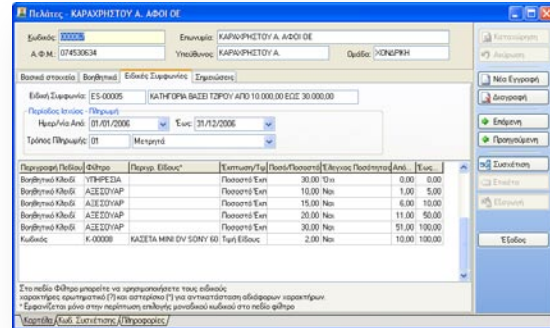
Πελάτες - ΚΑΡΑΧΡΗΣΤΟΥ Α. ΑΦΟΙ ΟΕ

Κωδικός: 000063
Επωνυμία: ΚΑΡΑΧΡΗΣΤΟΥ Α. ΑΦΟΙ ΟΕ
Α.Φ.Μ.: 074530634
Υπεύθυνος: ΚΑΡΑΧΡΗΣΤΟΥ Α.
Ομάδα: ΧΟΝΔΡΙΚΗ

Καταχώρηση
Ακύρωση

Βασικά στοιχεία | Βοηθητικά | Ειδικές Συμφωνίες | Σημειώσεις

Ειδική Συμφωνία: ΕΣ-00005 ΚΑΤΗΓΟΡΙΑ ΒΑΣΕΙ ΤΖΙΡΟΥ ΑΠΟ 10.000,00 ΕΩΣ 30.000,00

Περίοδος Ισχύος - Πληρωμή
Ημερ/νία Από: 01/01/2006 Έως: 31/12/2006
Τρόπος Πληρωμής: 01 Μετρητά

| Περιγραφή Πεδίου | Φίλτρο | Περιγρ. Είδους* | Έκπτωση/Τιμ | Ποσό/Ποσοστό | Έλεγχος Ποσότητας | Από | Έως |
|---|---|---|---|---|---|---|---|
| Βοηθητικό Κλειδί | ΥΠΗΡΕΣΙΑ | | Ποσοστό Έκπ | 30,00 | Όχι | 0,00 | 0,00 |
| Βοηθητικό Κλειδί | ΑΞΕΣΟΥΑΡ | | Ποσοστό Έκπ | 10,00 | Ναι | 1,00 | 5,00 |
| Βοηθητικό Κλειδί | ΑΞΕΣΟΥΑΡ | | Ποσοστό Έκπ | 15,00 | Ναι | 6,00 | 10,00 |
| Βοηθητικό Κλειδί | ΑΞΕΣΟΥΑΡ | | Ποσοστό Έκπ | 20,00 | Ναι | 11,00 | 50,00 |
| Βοηθητικό Κλειδί | ΑΞΕΣΟΥΑΡ | | Ποσοστό Έκπ | 30,00 | Ναι | 51,00 | 100,00 |
| Κωδικός | Κ-00008 | ΚΑΣΕΤΑ MINI DV SONY 60 | Τιμή Είδους | 2,00 | Ναι | 10,00 | 100,00 |

Νέα Εγγραφή
Διαγραφή
Επόμενη
Προηγούμενη
Συσχέτιση
Ετικέτα
Εκτύπωση
Έξοδος

Στο πεδίο Φίλτρο μπορείτε να χρησιμοποιήσετε τους ειδικούς χαρακτήρες ερωτηματικό (?) και αστερίσκο (*) για αντικατάσταση αδιάφορων χαρακτήρων.
* Εμφανίζεται μόνο στην περίπτωση επιλογής μοναδικού κωδικού στο πεδίο φίλτρο

Καρτέλα | Κωδ. Συσχέτισης | Πληροφορίες